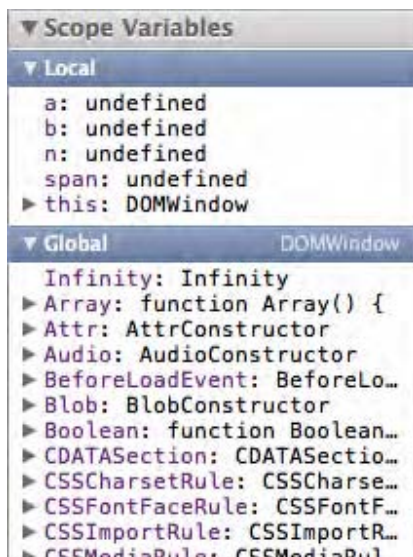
▼ Scope Variables

▼ Local

a: undefined
b: undefined
n: undefined
span: undefined
▶ this: DOMWindow

▼ Global DOMWindow

Infinity: Infinity
▶ Array: function Array() {
▶ Attr: AttrConstructor
▶ Audio: AudioConstructor
▶ BeforeLoadEvent: BeforeLo…
▶ Blob: BlobConstructor
▶ Boolean: function Boolean…
▶ CDATASection: CDATASectio…
▶ CSSCharsetRule: CSSCharse…
▶ CSSFontFaceRule: CSSFontF…
▶ CSSImportRule: CSSImportR…
▶ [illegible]